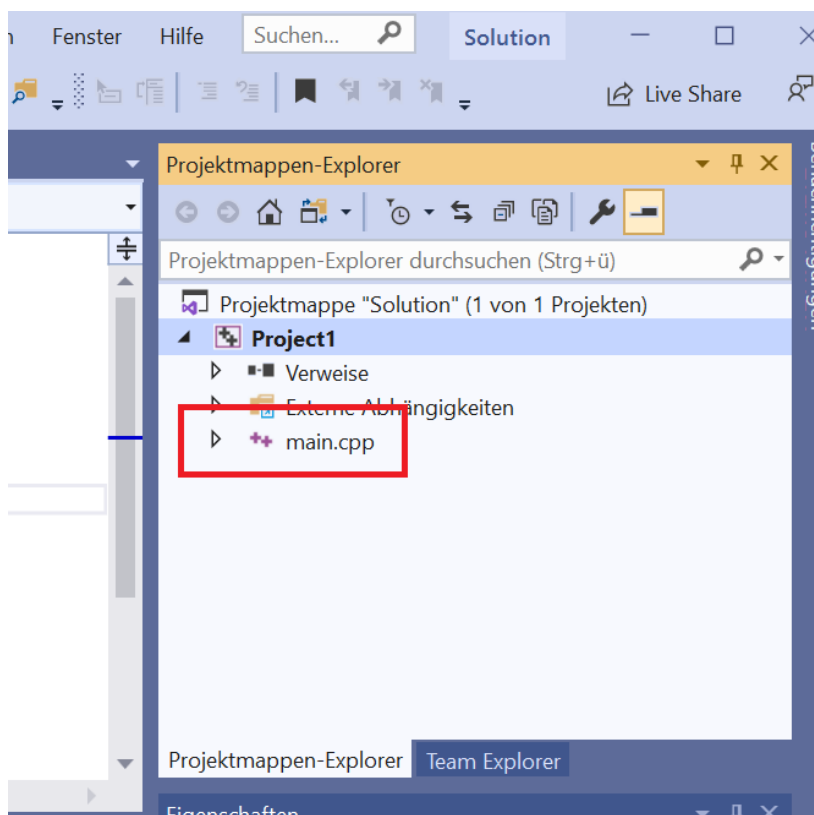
n Fenster Hilfe Suchen... Solution

Live Share

Projektmappen-Explorer

Projektmappen-Explorer durchsuchen (Strg+ü)

Projektmappe "Solution" (1 von 1 Projekten)
Project1
Verweise
Externe Abhängigkeiten
main.cpp

Projektmappen-Explorer Team Explorer

Eigenschaften